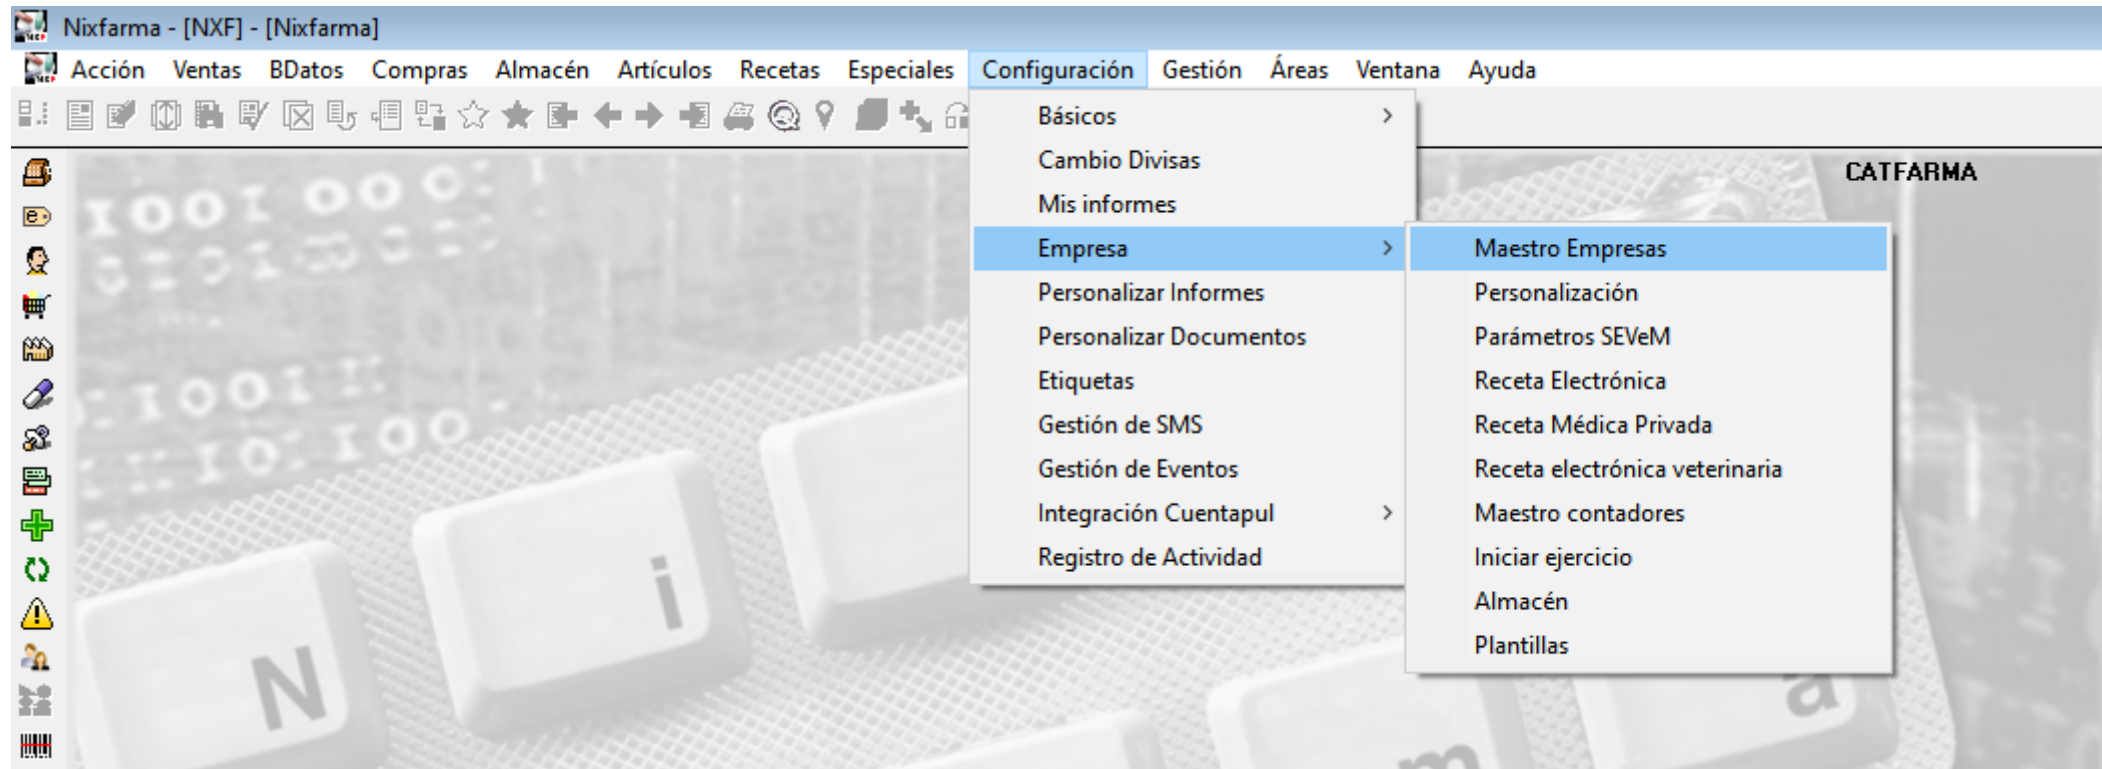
Nixfarma - [NXF] - [Nixfarma]

Acción Ventas BDatos Compras Almacén Artículos Recetas Especiales Configuración Gestión Áreas Ventana Ayuda

Básicos
Cambio Divisas
Mis informes
Empresa
Personalizar Informes
Personalizar Documentos
Etiquetas
Gestión de SMS
Gestión de Eventos
Integración Cuentapul
Registro de Actividad

Maestro Empresas
Personalización
Parámetros SEVeM
Receta Electrónica
Receta Médica Privada
Receta electrónica veterinaria
Maestro contadores
Iniciar ejercicio
Almacén
Plantillas

CATFARMA